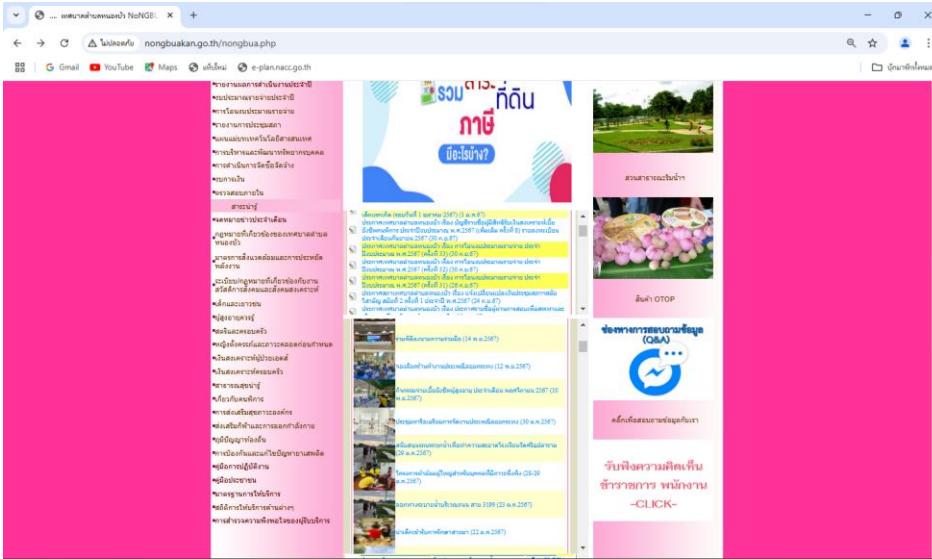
เทศบาลตำบลหนองบัว NoNGB ×
ไม่ปลอดภัย nongbuakan.go.th/nongbua.php
Gmail YouTube Maps แท็บใหม่ e-plan.nacc.go.th
บุ๊กมาร์กทั้งหมด

รายงานผลการดำเนินงานประจำปี
งบประมาณรายจ่ายประจำปี
การโอนงบประมาณรายจ่าย
รายงานการประชุมสภา
แผนแม่บทเทคโนโลยีสารสนเทศ
การบริหารและพัฒนาทรัพยากรบุคคล
การดำเนินการจัดซื้อจัดจ้าง
ผลการเงิน
ตรวจสอบภายใน
สาระน่ารู้
จดหมายข่าวประจำเดือน
กฎหมายที่เกี่ยวข้องของเทศบาลตำบลหนองบัว
มาตรการสิ่งแวดล้อมและการประหยัดพลังงาน
ระเบียบกฎหมายที่เกี่ยวข้องกับงานสวัสดิการสังคมและสังคมสงเคราะห์
เด็กและเยาวชน
ผู้สูงอายุ
สตรีและครอบครัว
หญิงตั้งครรภ์และการคลอดก่อนกำหนด
เงินสงเคราะห์ผู้ป่วยเอดส์
เงินสงเคราะห์ครอบครัว
สาธารณสุขน่ารู้
เกี่ยวกับคนพิการ
การส่งเสริมสุขภาวะองค์กร
ส่งเสริมกีฬาและการออกกำลังกาย
ภูมิปัญญาท้องถิ่น
การป้องกันและแก้ไขปัญหายาเสพติด
คู่มือการปฏิบัติงาน
คู่มือประชาชน
มาตรฐานการให้บริการ
สถิติการให้บริการด้านต่างๆ
การสำรวจความพึงพอใจของผู้รับบริการ

รวม ที่ดิน ภาษี มีอะไรบ้าง?

สวนสาธารณะริมน้ำ
สินค้า OTOP
ช่องทางการสอบถามข้อมูล (Q&A)
คลิ๊กเพื่อสอบถามข้อมูลกับเรา
รับฟังความคิดเห็น ข้าราชการ พนักงาน -CLICK-